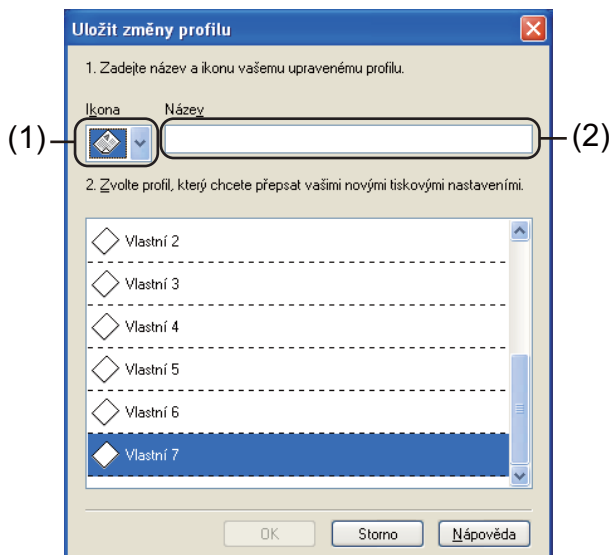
Uložit změny profilu

1. Zadejte název a ikonu vašemu upravenému profilu.

Ikona

Název

(1)

(2)

2. Zvolte profil, který chcete přepsat vašimi novými tiskovými nastaveními.

Vlastní 2

Vlastní 3

Vlastní 4

Vlastní 5

Vlastní 6

Vlastní 7

OK

Storno

Nápověda